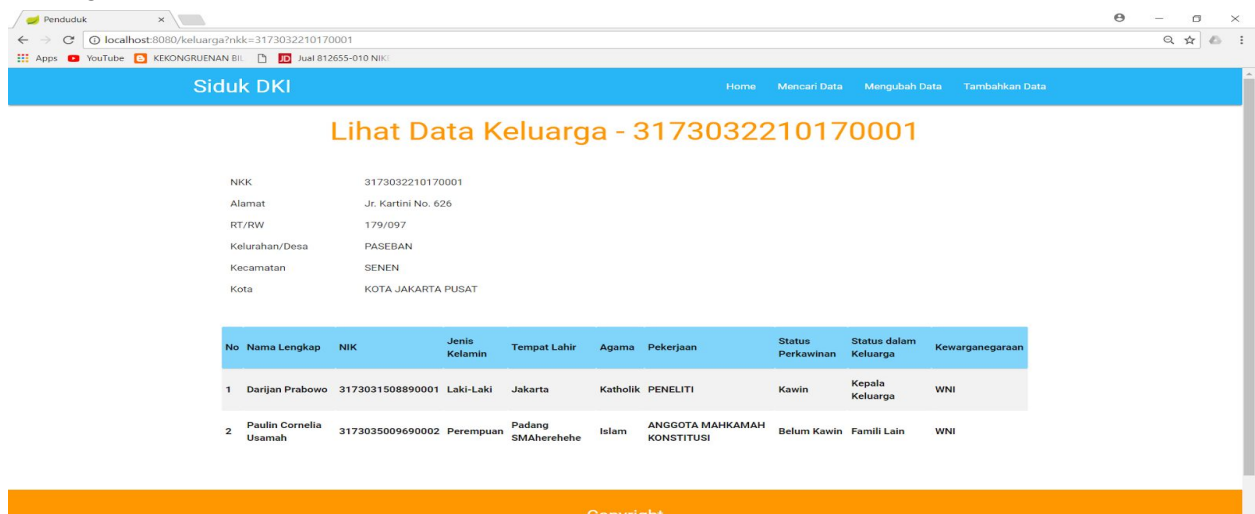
Penduduk ×

localhost:8080/keluarga?nkk=3173032210170001

Apps YouTube KEKONGRUENAN BIL Jual 812655-010 NIK

Siduk DKI

Home Mencari Data Mengubah Data Tambahkan Data

Lihat Data Keluarga - 3173032210170001

NKK 3173032210170001
Alamat Jr. Kartini No. 626
RT/RW 179/097
Kelurahan/Desa PASEBAN
Kecamatan SENEN
Kota KOTA JAKARTA PUSAT

| No | Nama Lengkap | NIK | Jenis Kelamin | Tempat Lahir | Agama | Pekerjaan | Status Perkawinan | Status dalam Keluarga | Kewarganegaraan |
|---|---|---|---|---|---|---|---|---|---|
| 1 | Darijan Prabowo | 3173031508890001 | Laki-Laki | Jakarta | Katholik | PENELITI | Kawin | Kepala Keluarga | WNI |
| 2 | Paulin Cornelia Usamah | 3173035009690002 | Perempuan | Padang SMAherehehe | Islam | ANGGOTA MAHKAMAH KONSTITUSI | Belum Kawin | Famili Lain | WNI |

Copyright